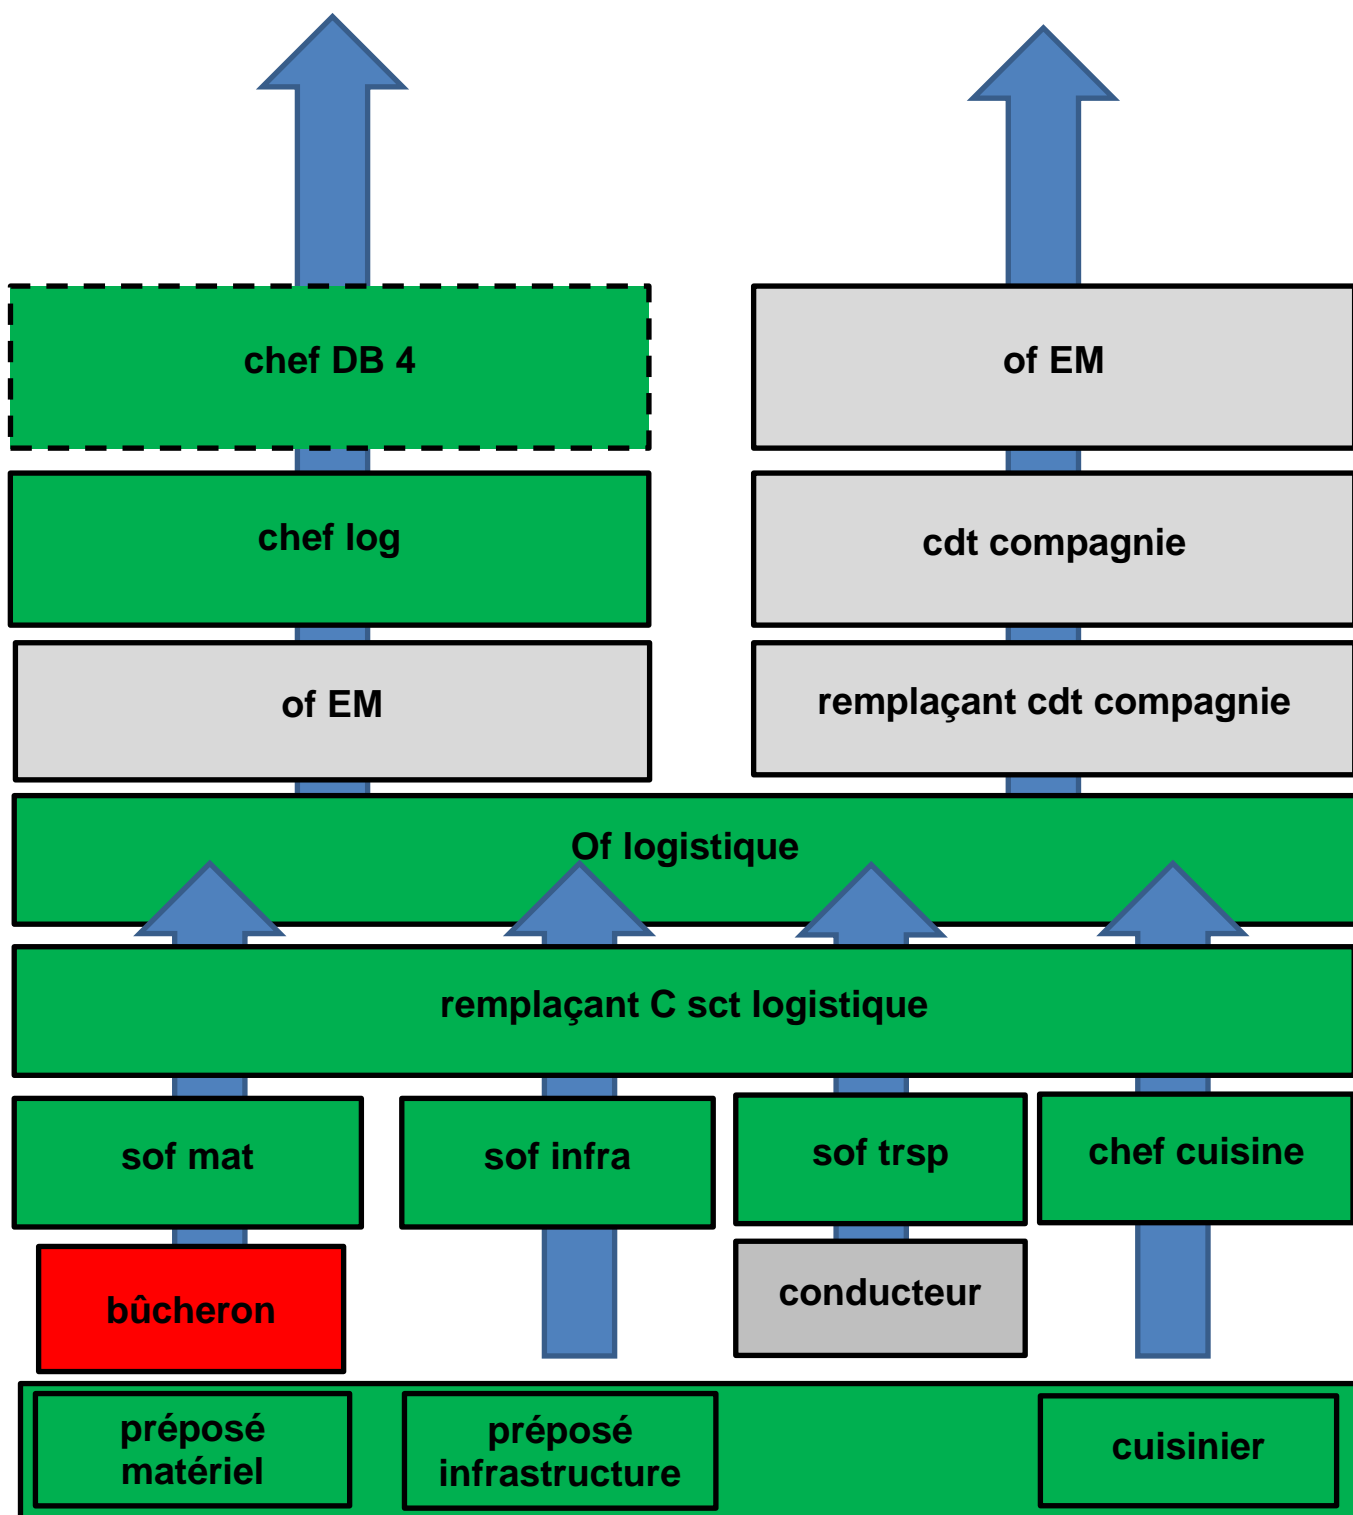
chef DB 4

of EM

chef log

cdt compagnie

of EM

remplaçant cdt compagnie

Of logistique

remplaçant C sct logistique

sof mat

sof infra

sof trsp

chef cuisine

bûcheron

conducteur

préposé matériel

préposé infrastructure

cuisinier